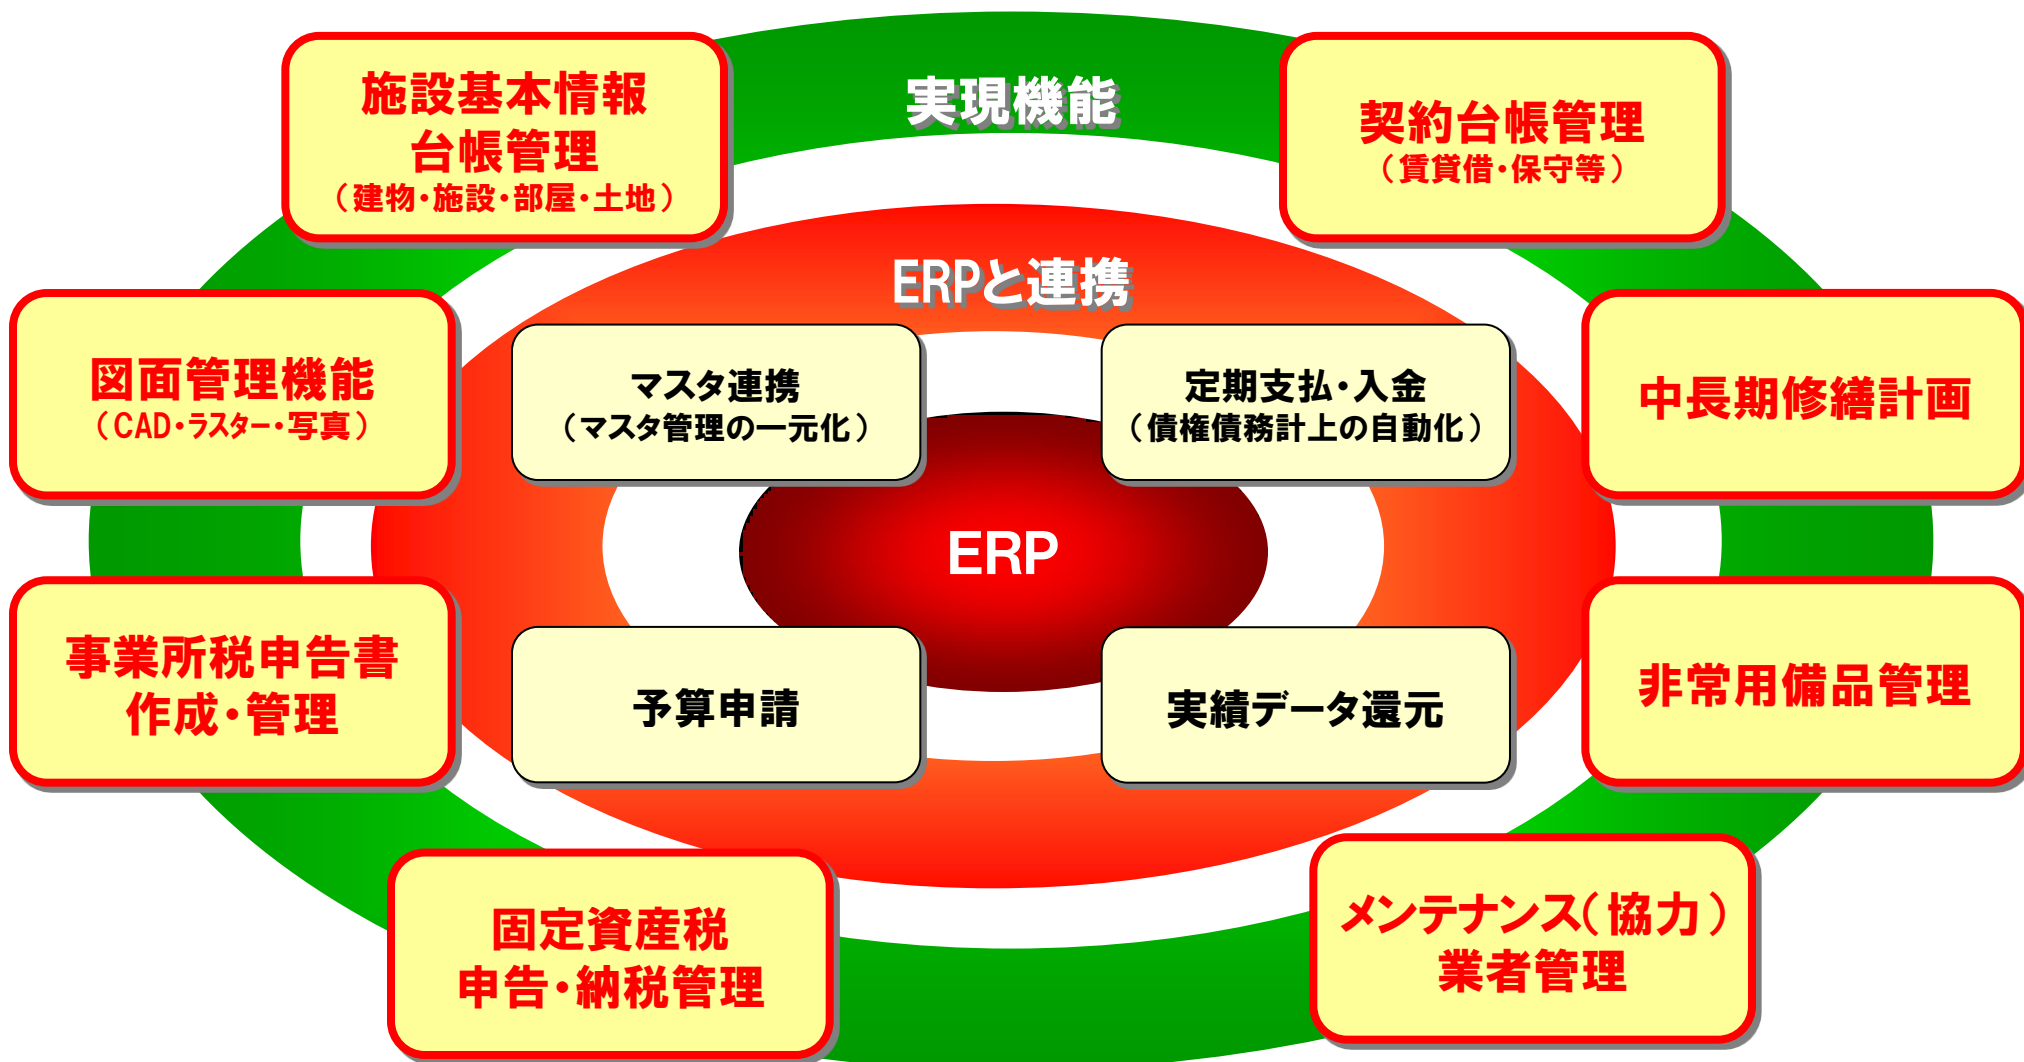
施設基本情報
台帳管理
（建物・施設・部屋・土地）

実現機能

契約台帳管理
（賃貸借・保守等）

ERPと連携

図面管理機能
（CAD・ラスター・写真）

マスタ連携
（マスタ管理の一元化）

定期支払・入金
（債権債務計上の自動化）

中長期修繕計画

ERP

事業所税申告書
作成・管理

予算申請

実績データ還元

非常用備品管理

固定資産税
申告・納税管理

メンテナンス（協力）
業者管理